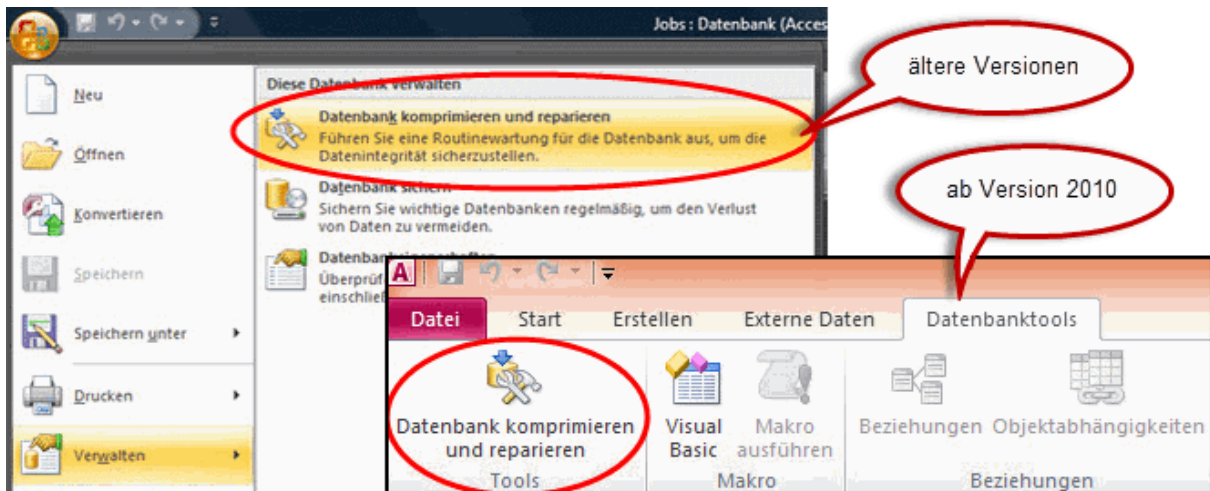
Jobs : Datenbank (Acces

Neu

Öffnen

Konvertieren

Speichern

Speichern unter

Drucken

Verwalten

Diese Datenbank verwalten

Datenbank komprimieren und reparieren
Führen Sie eine Routinewartung für die Datenbank aus, um die Datenintegrität sicherzustellen.

Datenbank sichern
Sichern Sie wichtige Datenbanken regelmäßig, um den Verlust von Daten zu vermeiden.

Datenbank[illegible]
Überprüf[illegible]
einschlie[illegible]

ältere Versionen

ab Version 2010

Datei | Start | Erstellen | Externe Daten | Datenbanktools

Datenbank komprimieren und reparieren
Tools

Visual Basic
Makro ausführen
Makro

Beziehungen
Objektabhängigkeiten
Beziehungen